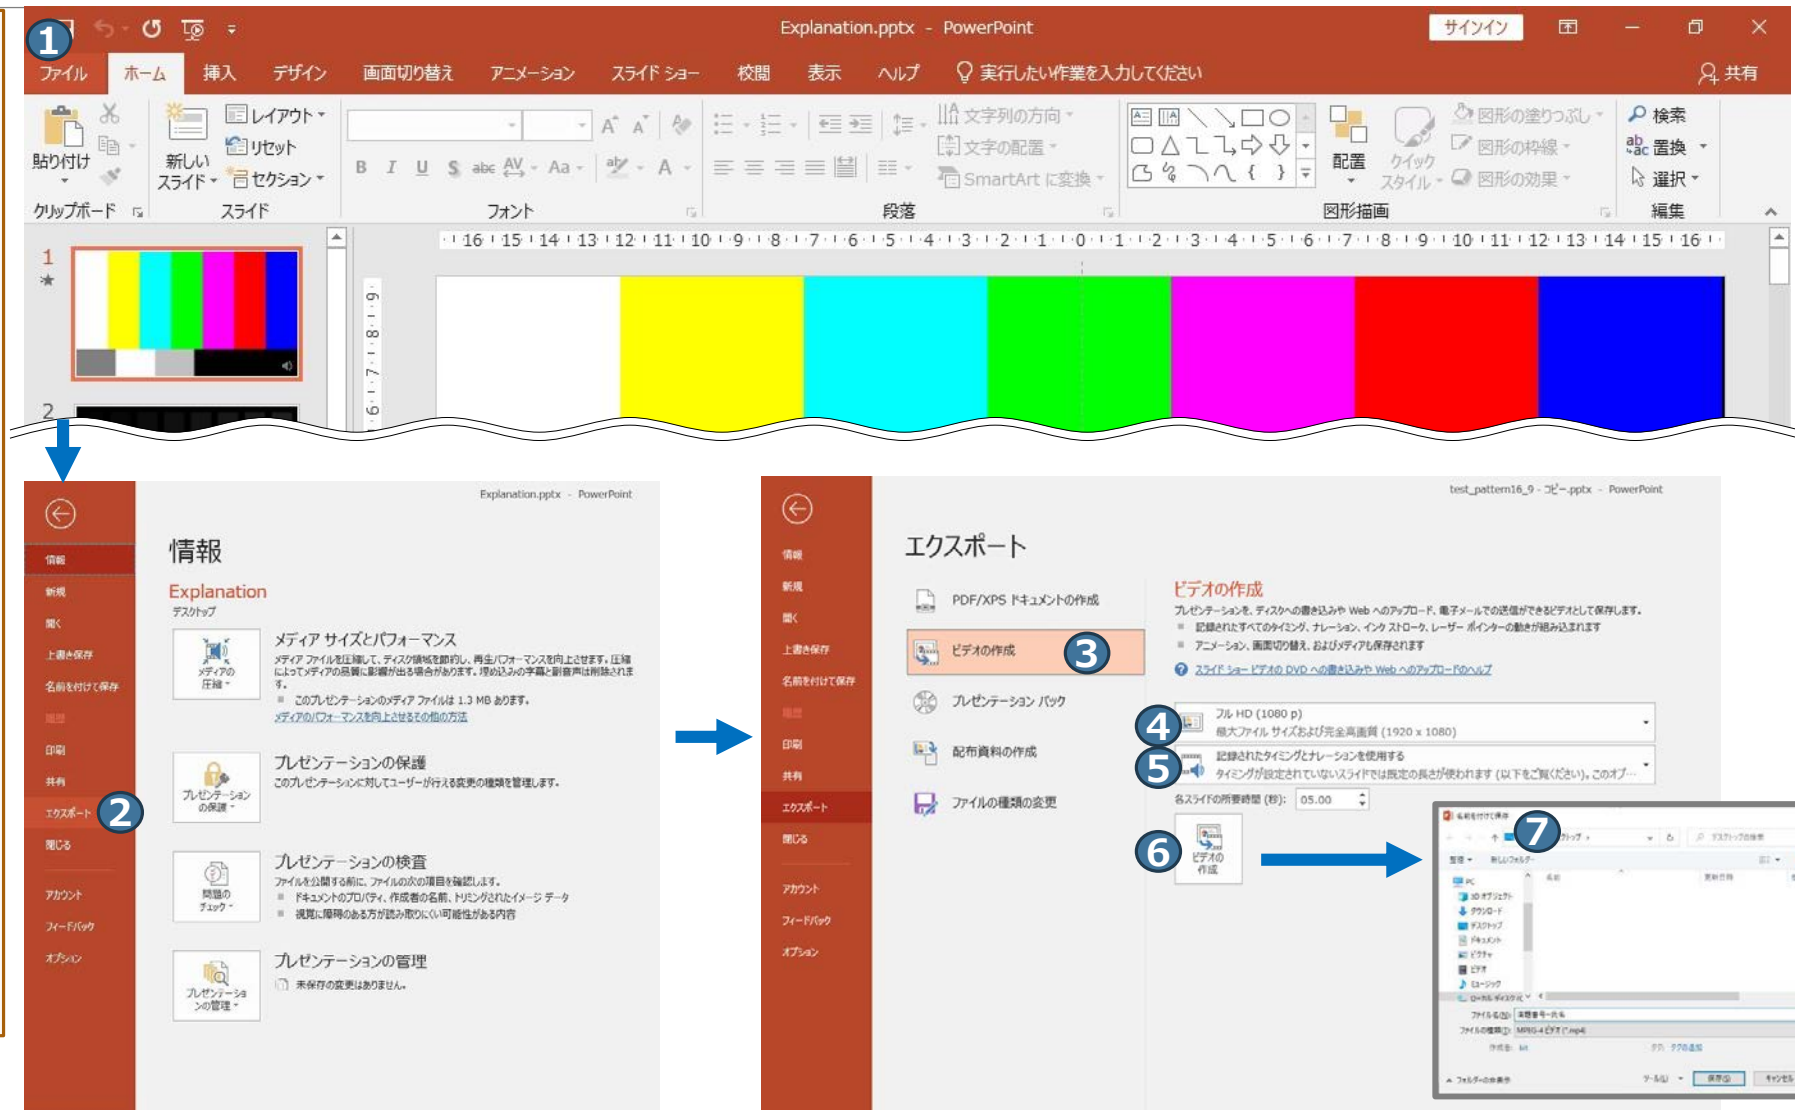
1

Explanation.pptx - PowerPoint

サインイン

ファイル ホーム 挿入 デザイン 画面切り替え アニメーション スライド ショー 校閲 表示 ヘルプ 実行したい作業を入力してください 共有

貼り付け
クリップボード
新しいスライド
レイアウト
リセット
セクション
スライド
フォント
段落
文字列の方向
文字の配置
SmartArt に変換
配置
クイック スタイル
図形の塗りつぶし
図形の枠線
図形の効果
図形描画
検索
置換
選択
編集

16 15 14 13 12 11 10 9 8 7 6 5 4 3 2 1 0 1 2 3 4 5 6 7 8 9 10 11 12 13 14 15 16

1
2

Explanation.pptx - PowerPoint

情報
新規
開く
上書き保存
名前を付けて保存
印刷
共有
エクスポート
2
閉じる
アカウント
フィードバック
オプション

情報
Explanation
デスクトップ

メディア サイズとパフォーマンス
メディア ファイルを圧縮して、ディスク領域を節約し、再生パフォーマンスを向上させます。圧縮によってメディアの品質に影響が出る場合があります。埋め込みの字幕と副音声は削除されます。
このプレゼンテーションのメディア ファイルは 1.3 MB あります。
メディアのパフォーマンスを向上させるその他の方法

プレゼンテーションの保護
このプレゼンテーションに対してユーザーが行える変更の種類を管理します。

プレゼンテーションの検査
ファイルを公開する前に、ファイルの次の項目を確認します。
ドキュメントのプロパティ、作成者の名前、トリミングされたイメージ データ
視覚に障碍のある方が読み取りにくい可能性がある内容

プレゼンテーションの管理
未保存の変更はありません。

test_pattern16_9 - コピー.pptx - PowerPoint

情報
新規
開く
上書き保存
名前を付けて保存
印刷
共有
エクスポート
閉じる
アカウント
フィードバック
オプション

エクスポート
PDF/XPS ドキュメントの作成
ビデオの作成
3
プレゼンテーション パック
配布資料の作成
ファイルの種類の変更

ビデオの作成
プレゼンテーションを、ディスクへの書き込みや Web へのアップロード、電子メールでの送信ができるビデオとして保存します。
記録されたすべてのタイミング、ナレーション、インク ストローク、レーザー ポインターの動きが組み込まれます
アニメーション、画面切り替え、およびメディアも保存されます
スライド ショー ビデオの DVD への書き込みや Web へのアップロードのヘルプ

4
フル HD (1080 p)
最大ファイル サイズおよび完全高画質 (1920 x 1080)
5
記録されたタイミングとナレーションを使用する
タイミングが設定されていないスライドでは既定の長さが使われます (以下をご覧ください)。このオプ…
各スライドの所要時間 (秒): 05.00
6
ビデオの作成

7
名前を付けて保存
新しいフォルダー
PC
3D オブジェクト
ダウンロード
デスクトップ
ドキュメント
ピクチャ
ビデオ
ミュージック
ローカル ディスク (C:)
ファイル名(N):
ファイルの種類(T): MPEG-4 ビデオ (*.mp4)
フォルダーの非表示
ツール(L)
保存(S)
キャンセル